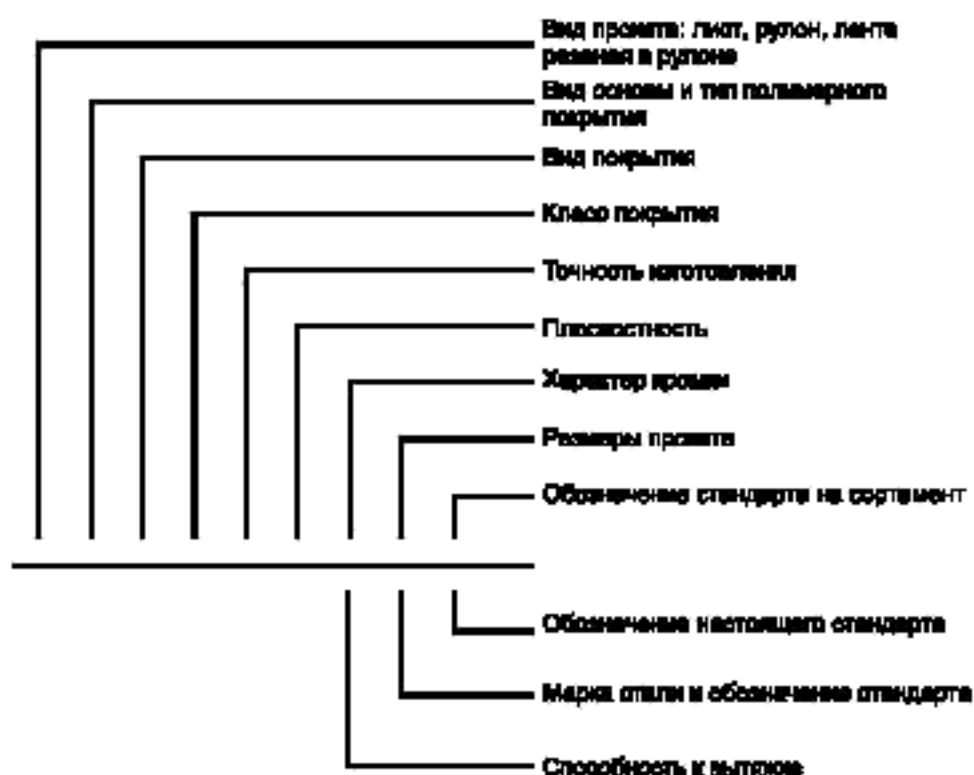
Вид проката: лист, рулон, лента резаная в рулоне
Вид основы и тип полимерного покрытия
Вид покрытия
Класс покрытия
Точность изготовления
Плоскостность
Характер кромки
Размеры проката
Обозначение стандарта на сортамент
Обозначение настоящего стандарта
Марка стали и обозначение стандарта
Способность к вытяжке